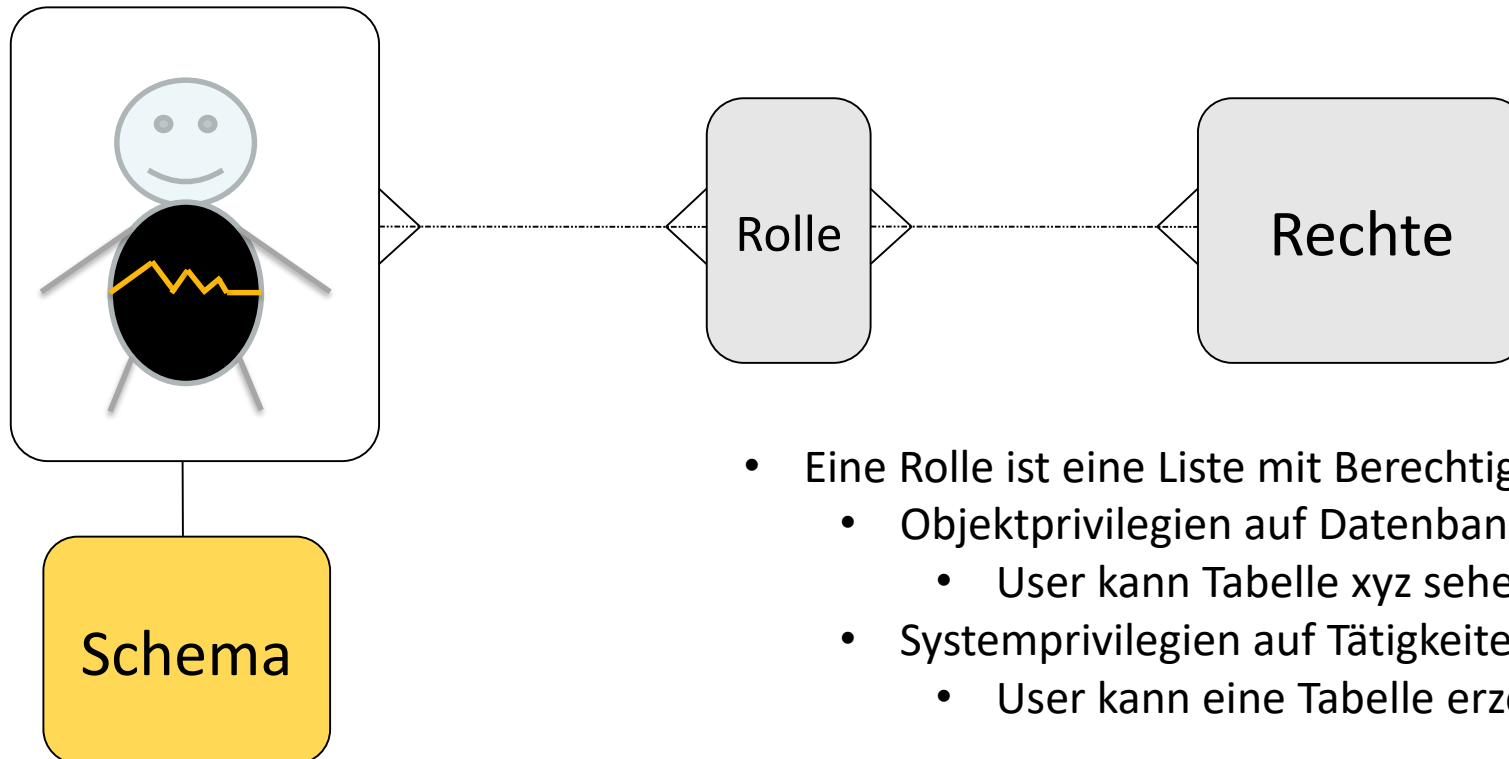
Rolle

Rechte

Schema

- Eine Rolle ist eine Liste mit Berechtig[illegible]
  - Objektprivilegien auf Datenban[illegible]
    - User kann Tabelle xyz sehe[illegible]
  - Systemprivilegien auf Tätigkeite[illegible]
    - User kann eine Tabelle erz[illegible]